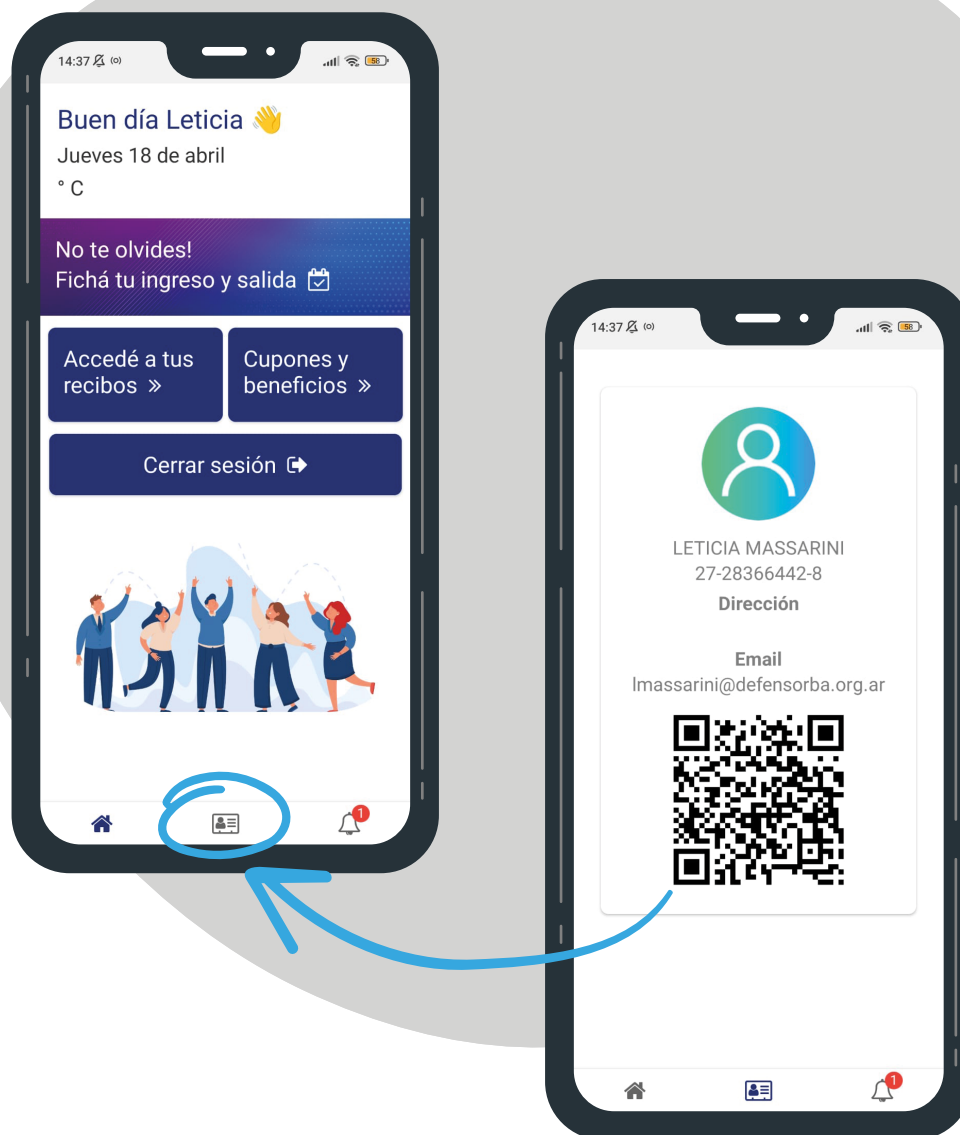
14:37

Buen día Leticia 👋
Jueves 18 de abril
° C

No te olvides!
Fichá tu ingreso y salida

Accedé a tus recibos »

Cupones y beneficios »

Cerrar sesión

1

14:37

LETICIA MASSARINI
27-28366442-8
Dirección

Email
lmassarini@defensorba.org.ar

1